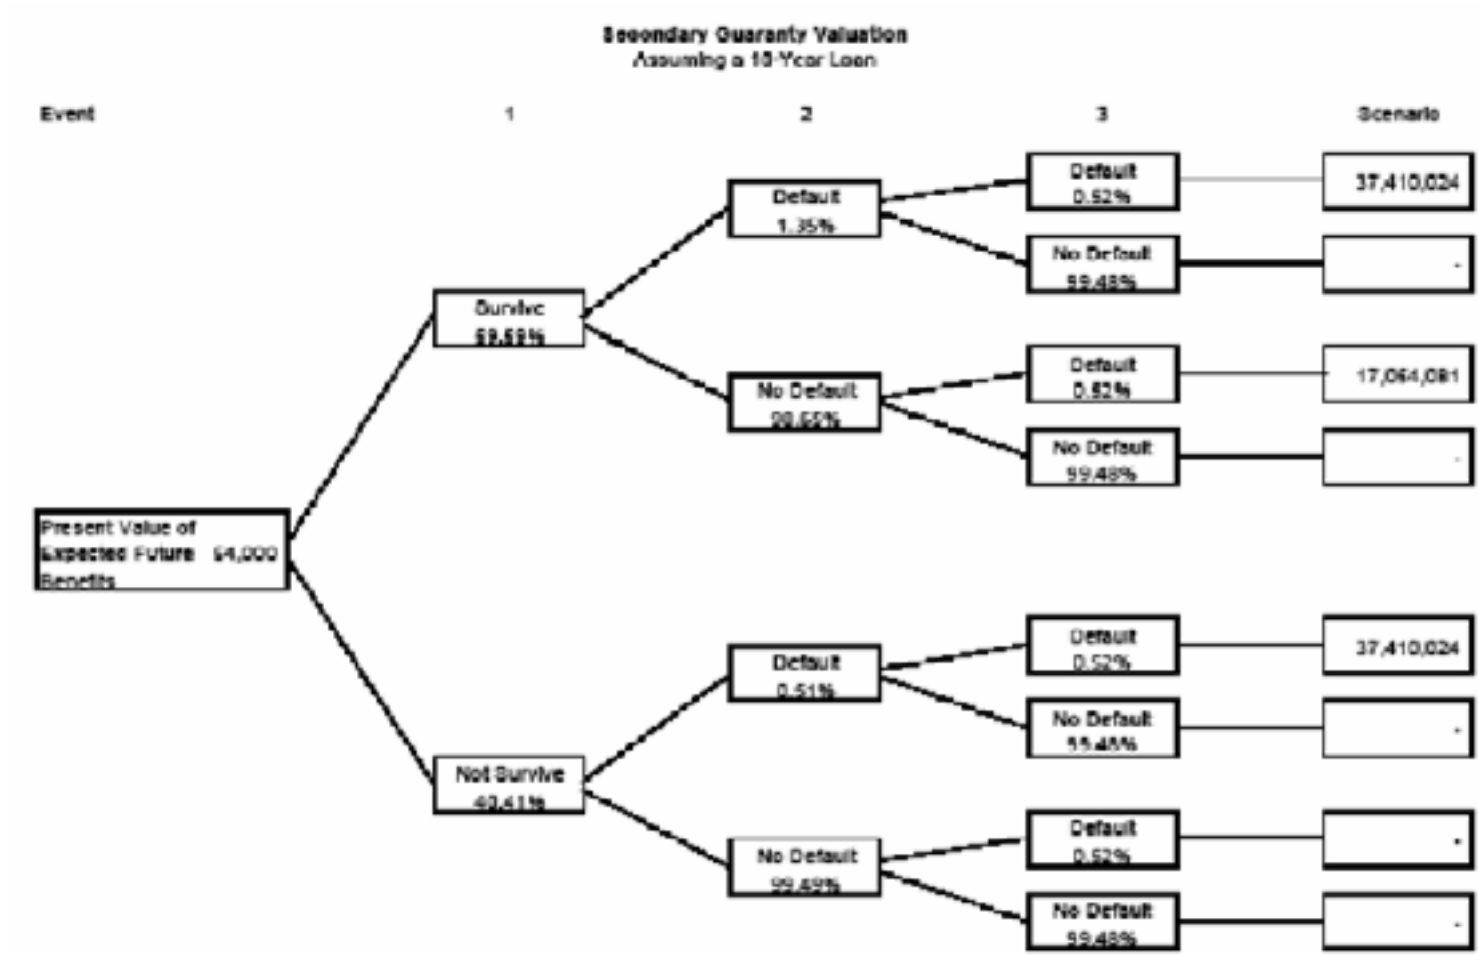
Secondary Guaranty Valuation
Assuming a 10-Year Loan

Event

1

2

3

Scenario

Present Value of Expected Future Benefits $4,000

Survive 59.59%

Not Survive 40.41%

Default 1.35%

No Default 98.65%

Default 0.51%

No Default 99.49%

Default 0.52%

No Default 99.48%

Default 0.52%

No Default 99.48%

Default 0.52%

No Default 99.48%

Default 0.52%

No Default 99.48%

37,410,024

-

17,064,091

-

37,410,024

-

-

-